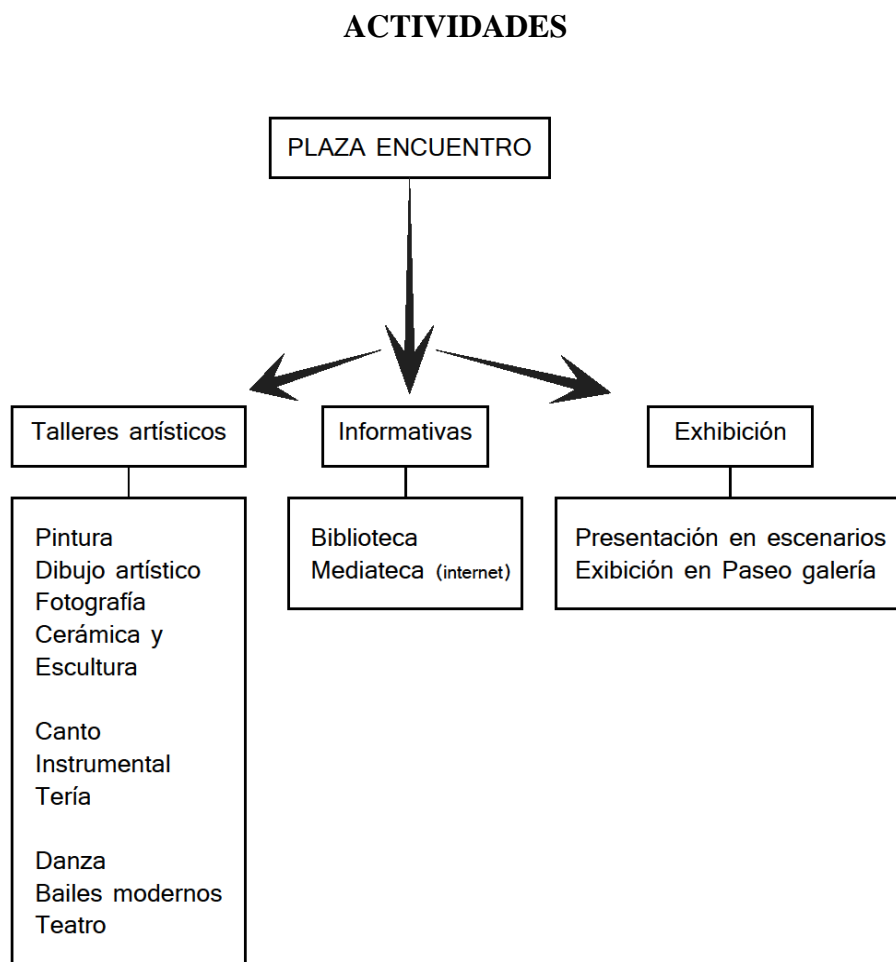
ACTIVIDADES

PLAZA ENCUENTRO

Talleres artísticos

Informativas

Exhibición

Pintura
Dibujo artístico
Fotografía
Cerámica y
Escultura

Canto
Instrumental
Tería

Danza
Bailes modernos
Teatro

Biblioteca
Mediateca (internet)

Presentación en escenarios
Exibición en Paseo galería